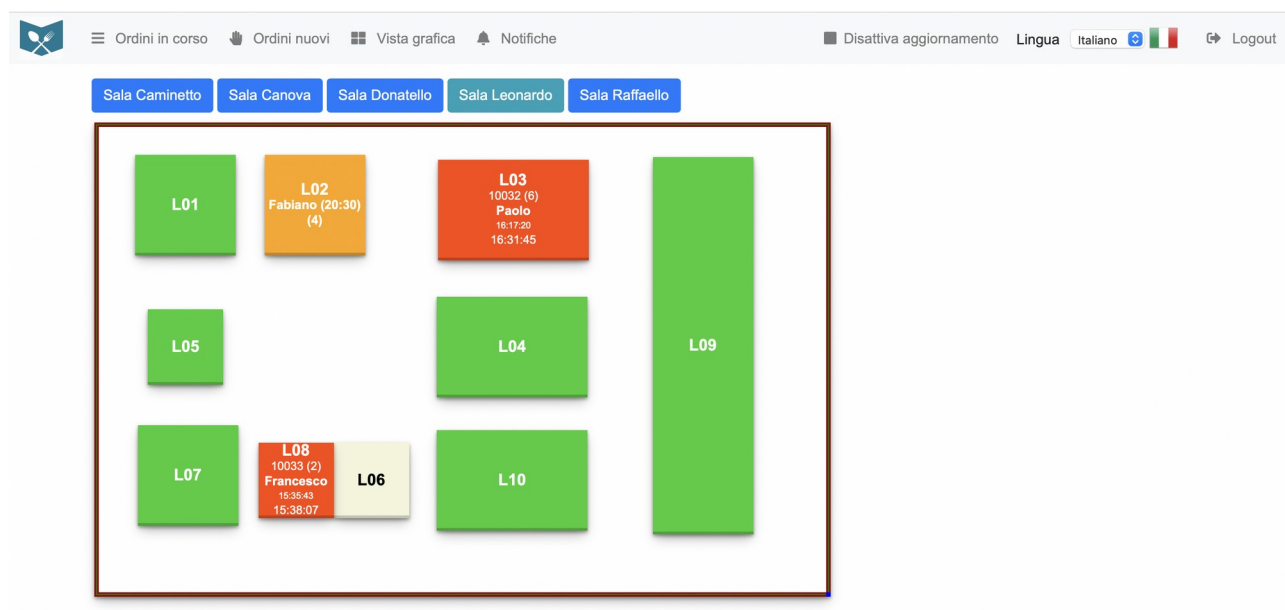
Ordini in corso Ordini nuovi Vista grafica Notifiche Disattiva aggiornamento Lingua Italiano Logout

Sala Caminetto Sala Canova Sala Donatello Sala Leonardo Sala Raffaello

L01

L02
Fabiano (20:30)
(4)

L03
10032 (6)
Paolo
16:17:20
16:31:45

L09

L05

L04

L07

L08
10033 (2)
Francesco
15:35:43
15:38:07

L06

L10